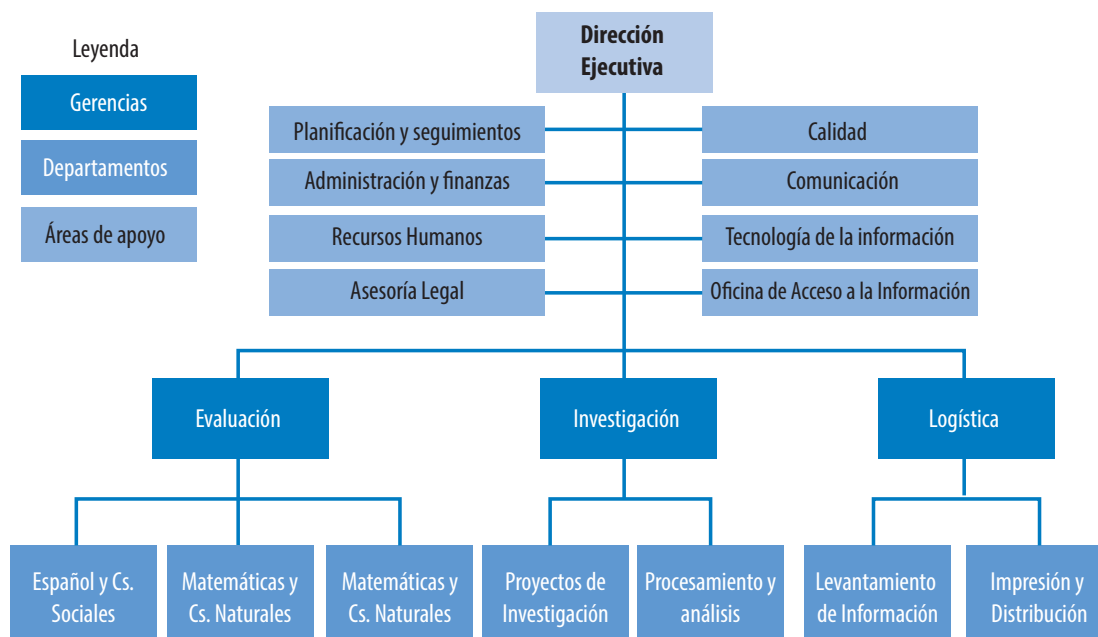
Leyenda

Gerencias

Departamentos

Áreas de apoyo

Dirección Ejecutiva

Planificación y seguimientos

Calidad

Administración y finanzas

Comunicación

Recursos Humanos

Tecnología de la información

Asesoría Legal

Oficina de Acceso a la Información

Evaluación

Investigación

Logística

Español y Cs. Sociales

Matemáticas y Cs. Naturales

Matemáticas y Cs. Naturales

Proyectos de Investigación

Procesamiento y análisis

Levantamiento de Información

Impresión y Distribución